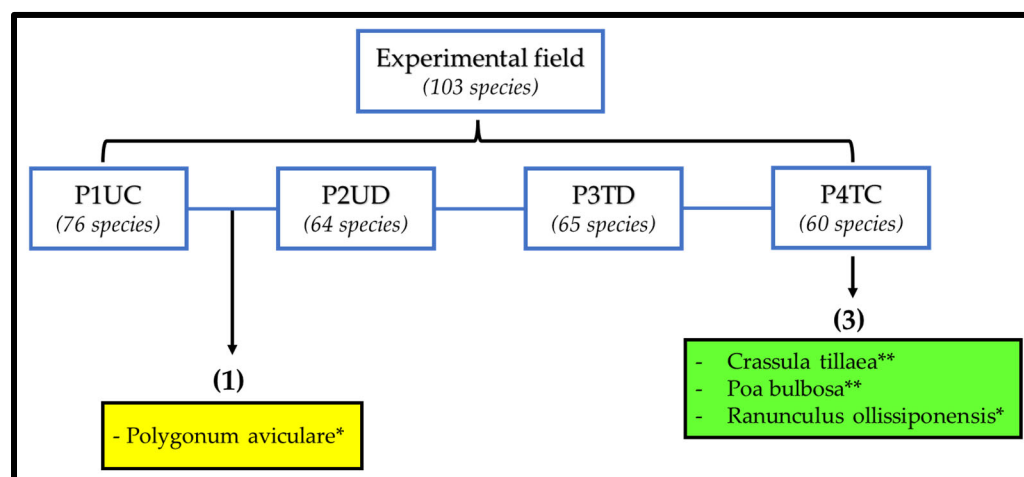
Experimental field
(103 species)

P1UC
(76 species)

P2UD
(64 species)

P3TD
(65 species)

P4TC
(60 species)

(1)

- Polygonum aviculare*

(3)

- Crassula tillaea**
- Poa bulbosa**
- Ranunculus ollissiponensis*